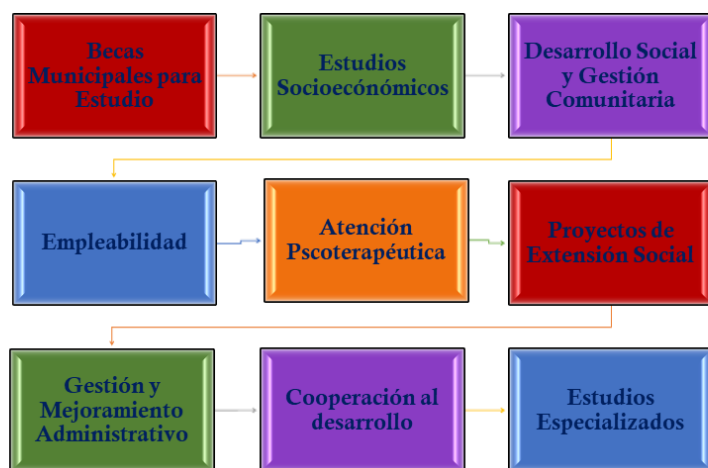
Becas Municipales para Estudio

Estudios Socioeconómicos

Desarrollo Social y Gestión Comunitaria

Empleabilidad

Atención Pscoterapéutica

Proyectos de Extensión Social

Gestión y Mejoramiento Administrativo

Cooperación al desarrollo

Estudios Especializados